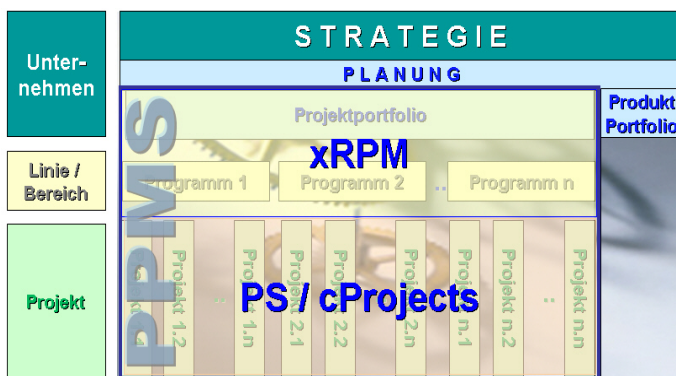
Unternehmen

Linie / Bereich

Projekt

STRATEGIE

PLANUNG

PPMS

Projektportfolio

xRPM

Programm 1

Programm 2

..

Programm n

Produkt Portfolio

Projekt 1.2

..

Projekt 1.n

Projekt 2.1

Projekt 2.2

Projekt 2.n

Projekt n.1

Projekt n.2

..

Projekt n.n

PS / cProjects